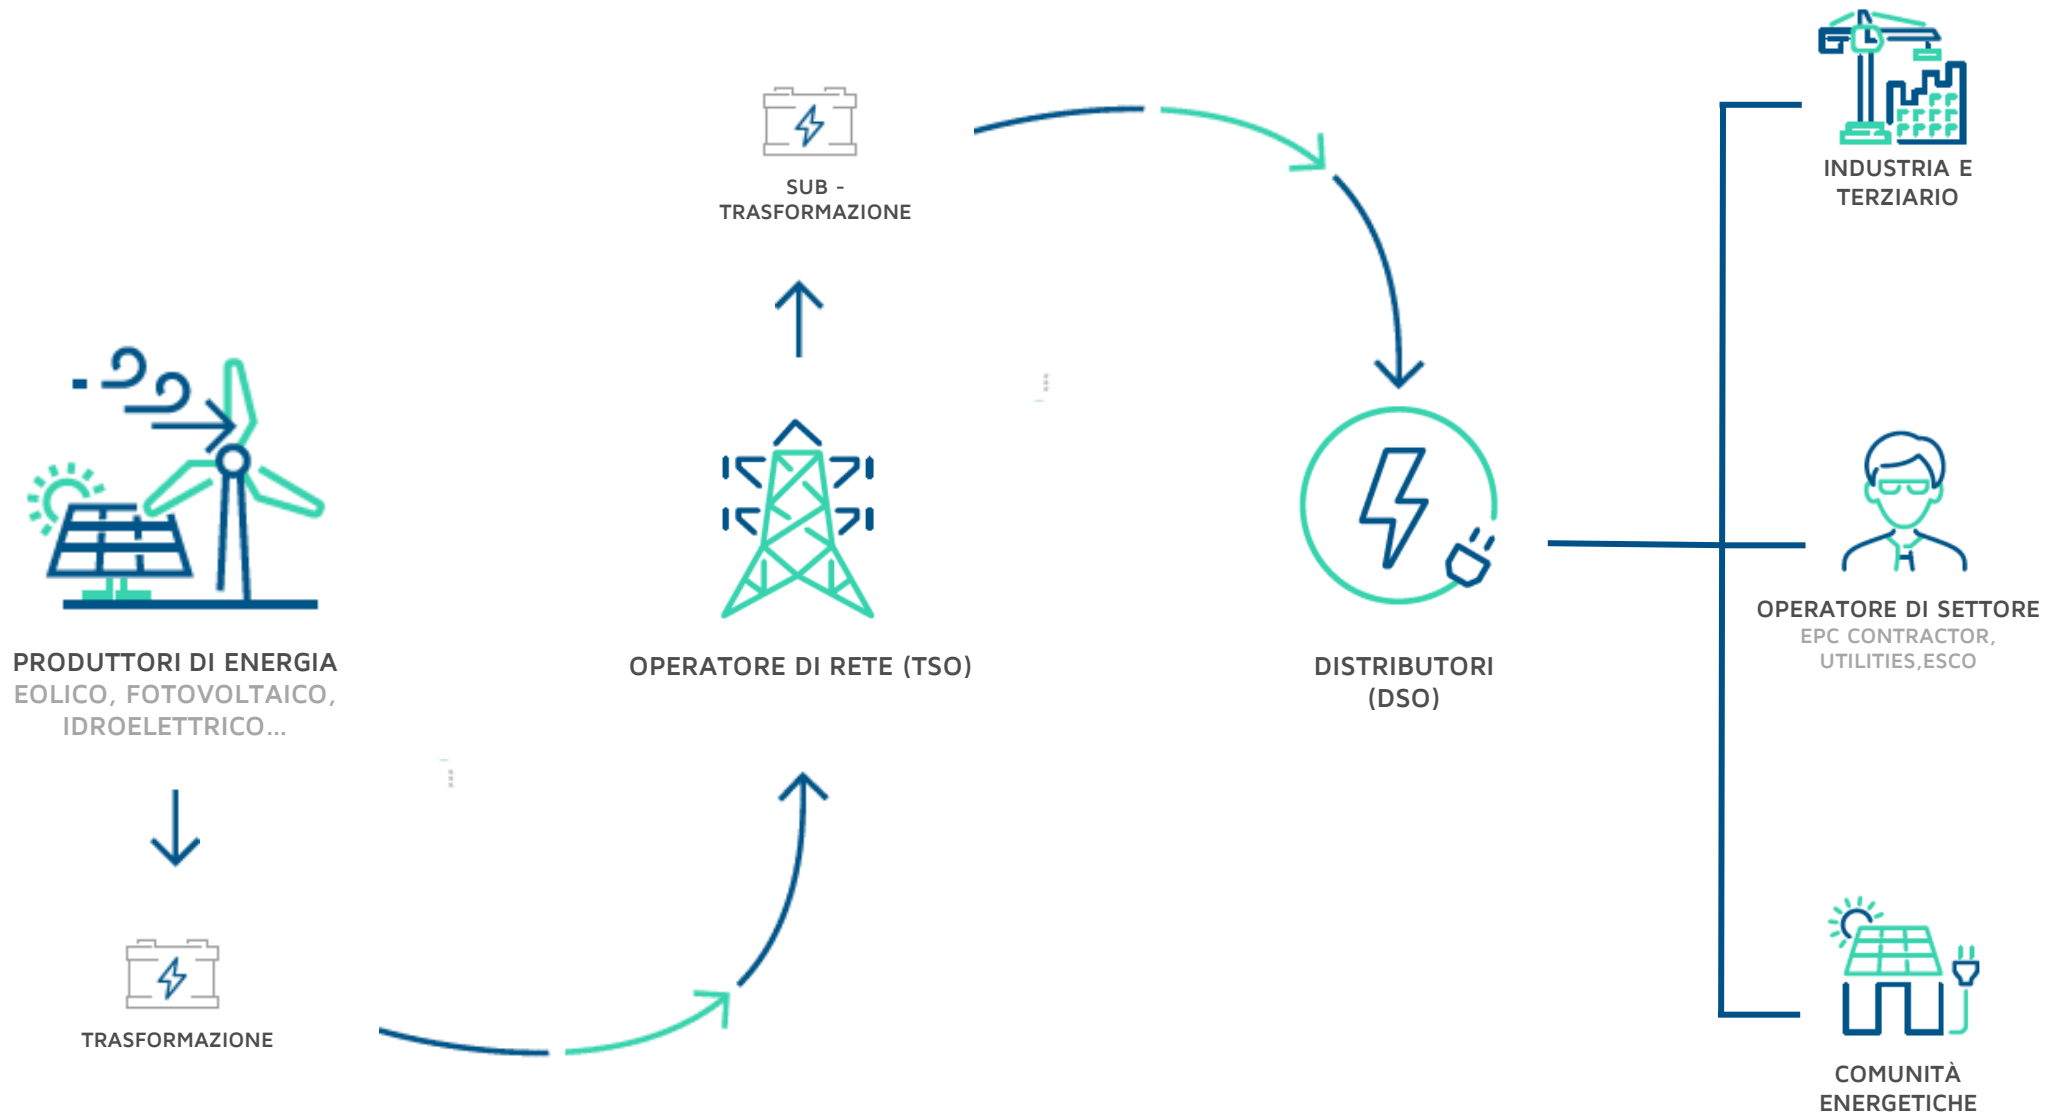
SUB - TRASFORMAZIONE

INDUSTRIA E TERZIARIO

PRODUTTORI DI ENERGIA
EOLICO, FOTOVOLTAICO, IDROELETTRICO...

OPERATORE DI RETE (TSO)

DISTRIBUTORI (DSO)

OPERATORE DI SETTORE
EPC CONTRACTOR, UTILITIES,ESCO

TRASFORMAZIONE

COMUNITÀ ENERGETICHE